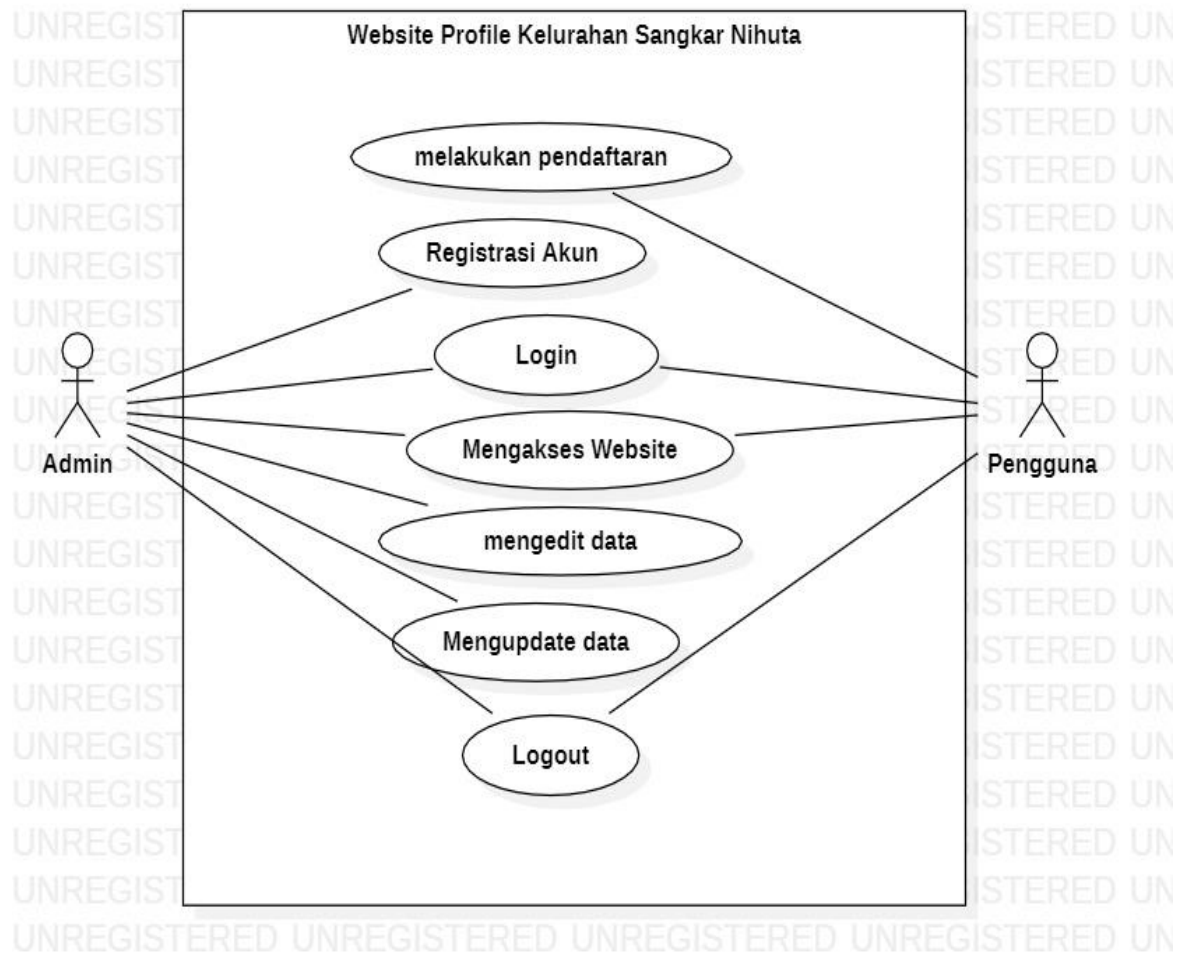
Website Profile Kelurahan Sangkar Nihuta

melakukan pendaftaran

Registrasi Akun

Login

Mengakses Website

mengedit data

Mengupdate data

Logout

Admin

Pengguna

UNREGISTERED UNREGISTERED UNREGISTERED UNREGISTERED UN